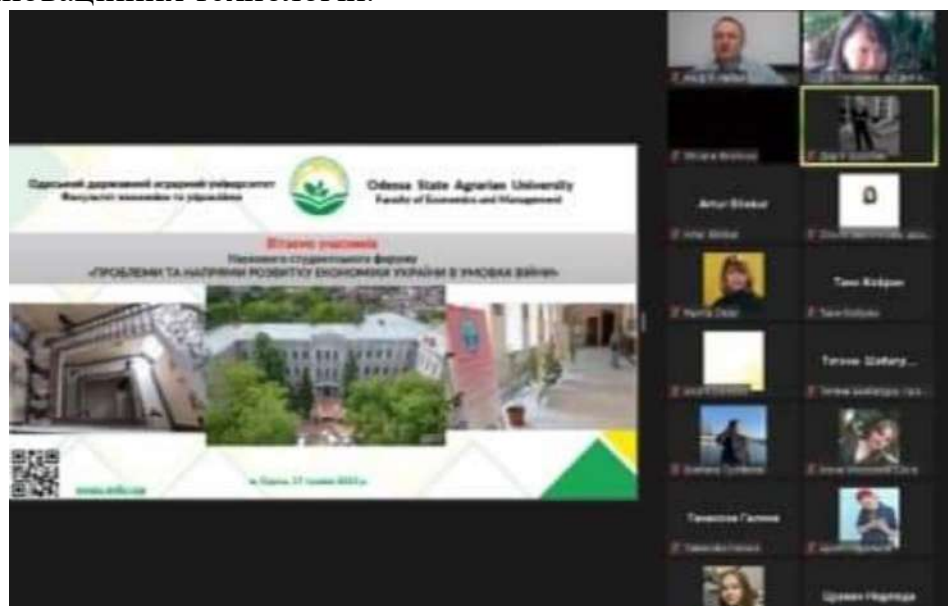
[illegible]

Одеський державний аграрний університет
Факультет економіки та управління

Odesa State Agrarian University
Faculty of Economics and Management

Вітаємо учасників
Наукового студентського форуму
«ПРОБЛЕМИ ТА НАПРЯМИ РОЗВИТКУ ЕКОНОМІКИ УКРАЇНИ В УМОВАХ ВІЙНИ»

www.osau.edu.ua

м. Одеса, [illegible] 2023 р.

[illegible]
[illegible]
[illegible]
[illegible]
Артур Біліков
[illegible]
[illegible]
Таня Кобрин
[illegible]
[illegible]
Тетяна Шабату...
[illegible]
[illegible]
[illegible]
Тимохова Галина
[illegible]
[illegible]
Цуркан Надія